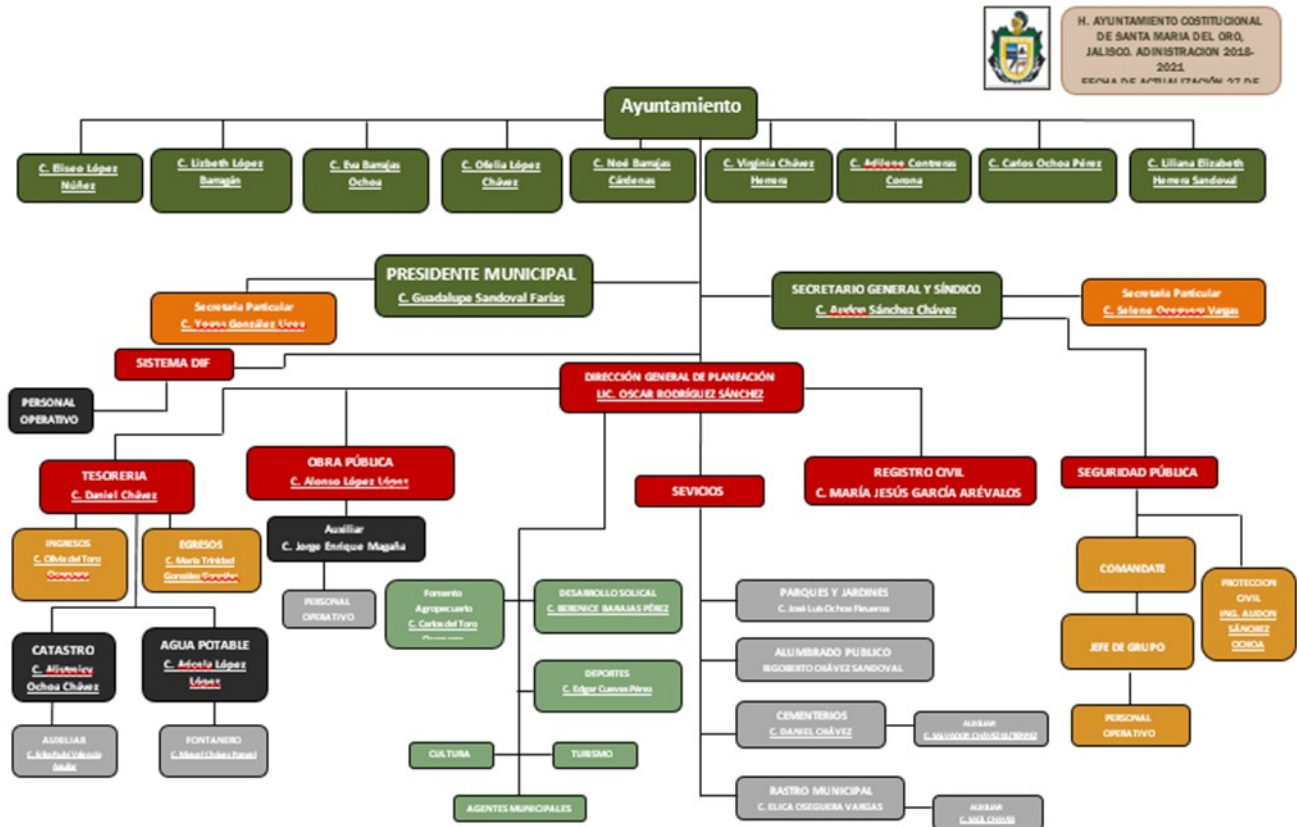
H. AYUNTAMIENTO COSTITUCIONAL DE SANTA MARIA DEL ORO, JALISCO. ADINISTRACION 2018-2021
FECHA DE ACTUALIZACIÓN 27 DE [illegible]

Ayuntamiento

C. Eliseo López Núñez
C. Lizbeth López Barragán
C. Eva Barrajas Ochoa
C. Ofelia López Chávez
C. Noé Barrajas Cárdenas
C. Virginia Chávez Herrera
C. Adilene Contreras Corona
C. Carlos Ochoa Pérez
C. Liliana Elizabeth Herrera Sandoval

PRESIDENTE MUNICIPAL
C. Guadalupe Sandoval Farías

Secretaria Particular
C. Yoana González Ureo

SECRETARIO GENERAL Y SÍNDICO
C. Avelino Sánchez Chávez

Secretaria Particular
C. Selene Oseguera Vargas

SISTEMA DIF

PERSONAL OPERATIVO

DIRECCIÓN GENERAL DE PLANEACIÓN
LIC. OSCAR RODRÍGUEZ SÁNCHEZ

TESORERIA
C. Daniel Chávez

INGRESOS
C. Olivia del Toro Oseguera

EGRESOS
C. María Trinidad González González

OBRA PÚBLICA
C. Alonso López López

Auxiliar
C. Jorge Enrique Magaña

PERSONAL OPERATIVO

SEVICIOS

REGISTRO CIVIL
C. MARÍA JESÚS GARCÍA ARÉVALOS

SEGURIDAD PÚBLICA

COMANDANTE

PROTECCION CIVIL
ING. AUDON SÁNCHEZ OCHOA

JEFE DE GRUPO

PERSONAL OPERATIVO

CATASTRO
C. Alistenico Ochoa Chávez

AGUA POTABLE
C. Adcela López López

AUXILIAR
C. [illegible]

FONTANERO
C. Manuel Chávez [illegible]

Fomento Agropecuario
C. Carlos del Toro Oseguera

DESARROLLO SOLICAL
C. BERENICE BARAJAS PÉREZ

DEPORTES
C. Edgar Cuevas Pérez

CULTURA

TURISMO

AGENTES MUNICIPALES

PARQUES Y JARDINES
C. José Luis Ochoa Figueroa

ALUMBRADO PUBLICO
RIGOBERTO CHÁVEZ SANDOVAL

CEMENTERIOS
C. DANIEL CHÁVEZ

AUXILIAR
C. SALVADOR CHÁVEZ GUTIÉRREZ

RASTRO MUNICIPAL
C. ELICA OSEGUERA VARGAS

AUXILIAR
C. SAÚL CHAVES